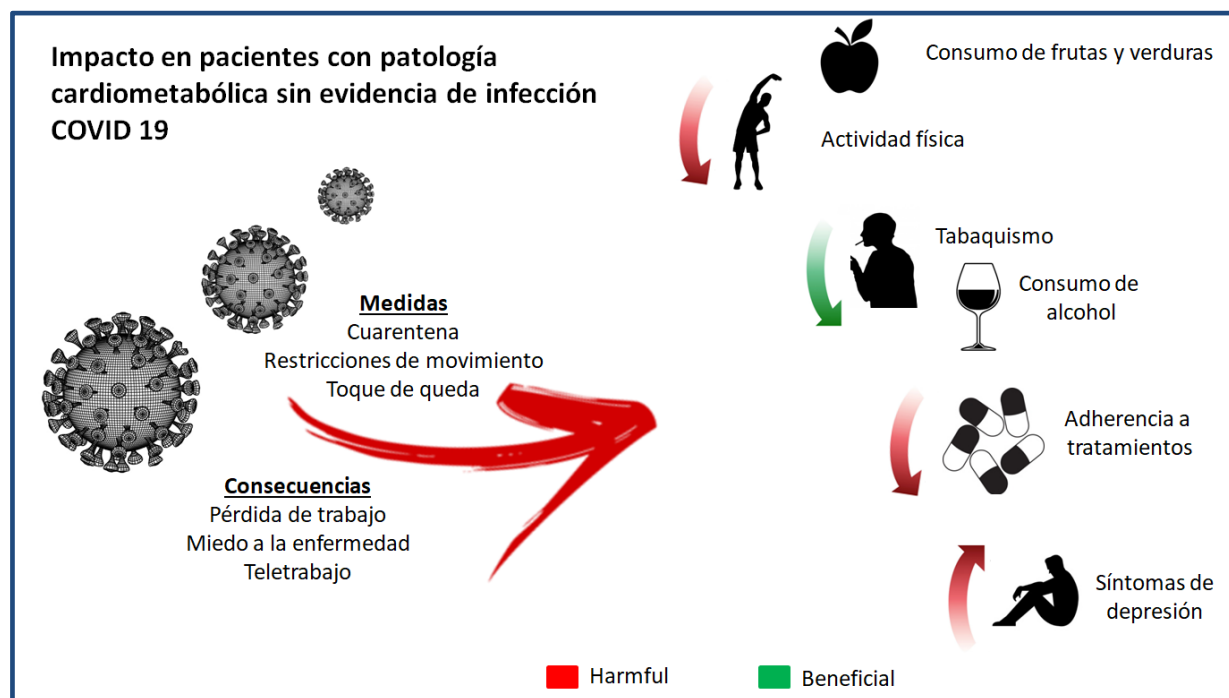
Impacto en pacientes con patología cardiometabólica sin evidencia de infección COVID 19

Medidas
Cuarentena
Restricciones de movimiento
Toque de queda

Consecuencias
Pérdida de trabajo
Miedo a la enfermedad
Teletrabajo

Consumo de frutas y verduras

Actividad física

Tabaquismo

Consumo de alcohol

Adherencia a tratamientos

Síntomas de depresión

Harmful

Beneficial